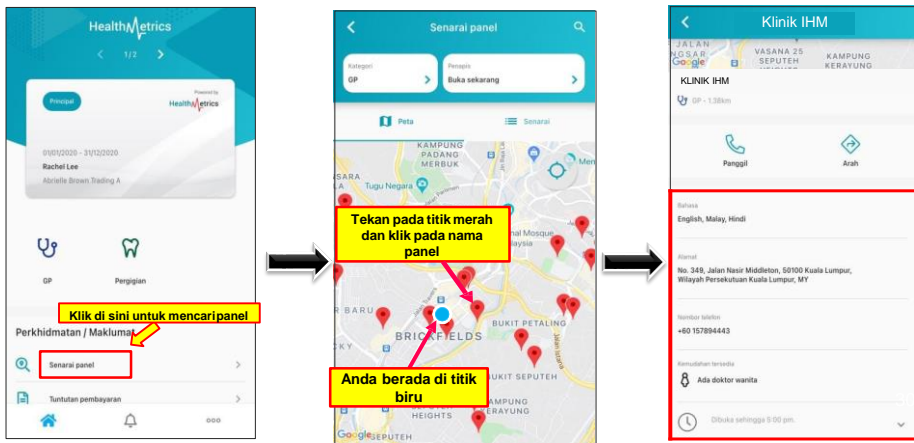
HealthMetrics

1/2

Principal

Powered by HealthMetrics

01/01/2020 - 31/12/2020
Rachel Lee
Abrielle Brown Trading A

GP

Pergigian

Klik di sini untuk mencari panel

Perkhidmatan / Maklumat

Senarai panel

Tuntutan pembayaran

Senarai panel

Kategori
GP

Penapis
Buka sekarang

Peta

Senarai

KAMPUNG PADANG MERBUK

Tugu Negara

Tekan pada titik merah dan klik pada nama panel

R BARU

BRICKFIELDS

BUKIT PETALING

Anda berada di titik biru

KUKIT SEPUTEH

KAMPUNG KERAYUNG

SEPUTEH

Google

Klinik IHM

JALAN NGSAR

VASANA 25 SEPUTEH

KAMPUNG KERAYUNG

Google

KLINIK IHM

GP - 1.38km

Panggil

Arah

Bahasa
English, Malay, Hindi

Alamat
No. 349, Jalan Nasir Middleton, 50100 Kuala Lumpur, Wilayah Persekutuan Kuala Lumpur, MY

Nombor telefon
+60 157894443

Kemudahan tersedia
Ada doktor wanita

Dibuka sehingga 5:00 pm.